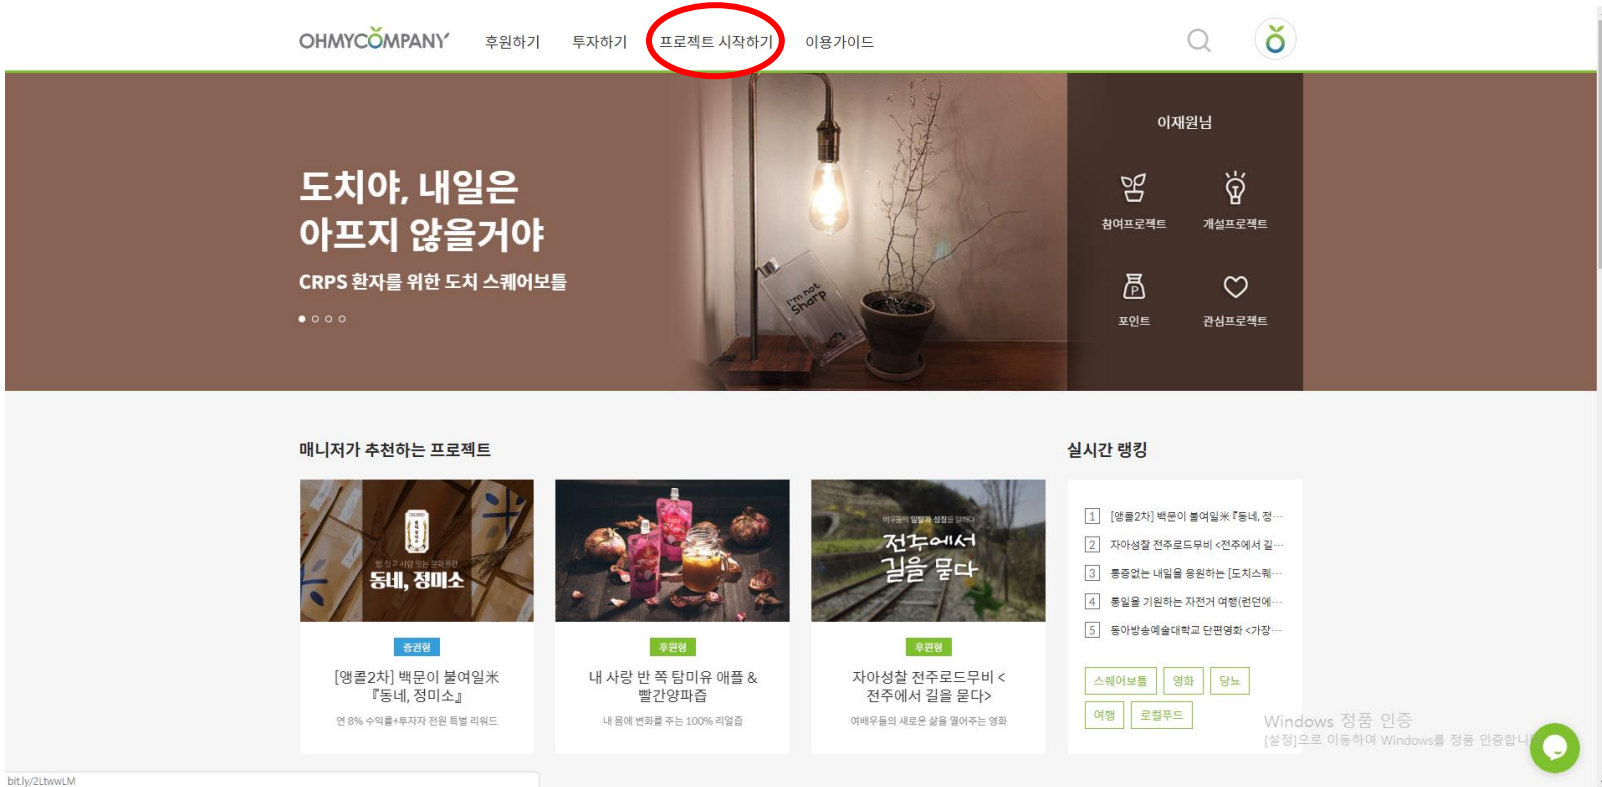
OHMYCOMPANY 후원하기 투자하기 프로젝트 시작하기 이용가이드

도치야, 내일은 아프지 않을거야

CRPS 환자를 위한 도치 스퀘어보틀

I'm not Sharp

이재원님

참여프로젝트 개설프로젝트

포인트 관심프로젝트

매니저가 추천하는 프로젝트

동네, 정미소

증권형

[앵콜2차] 백문이 불여일米『동네, 정미소』

연 8% 수익률+투자자 전원 특별 리워드

후원형

내 사랑 반 쪽 탐미유 애플 & 빨간양파즙

내 몸에 변화를 주는 100% 리얼즙

전주에서 길을 묻다

후원형

자아성찰 전주로드무비 < 전주에서 길을 묻다>

여배우들의 새로운 삶을 열어주는 영화

실시간 랭킹

1 [앵콜2차] 백문이 불여일米『동네, 정…

2 자아성찰 전주로드무비 <전주에서 길…

3 통증없는 내일을 응원하는 [도치스퀘…

4 통일을 기원하는 자전거 여행(런던에…

5 동아방송예술대학교 단편영화 <가장…

스퀘어보틀 영화 당뇨

여행 로컬푸드

Windows 정품 인증
[설정]으로 이동하여 Windows를 정품 인증합니다.

bit.ly/2LtwwLM